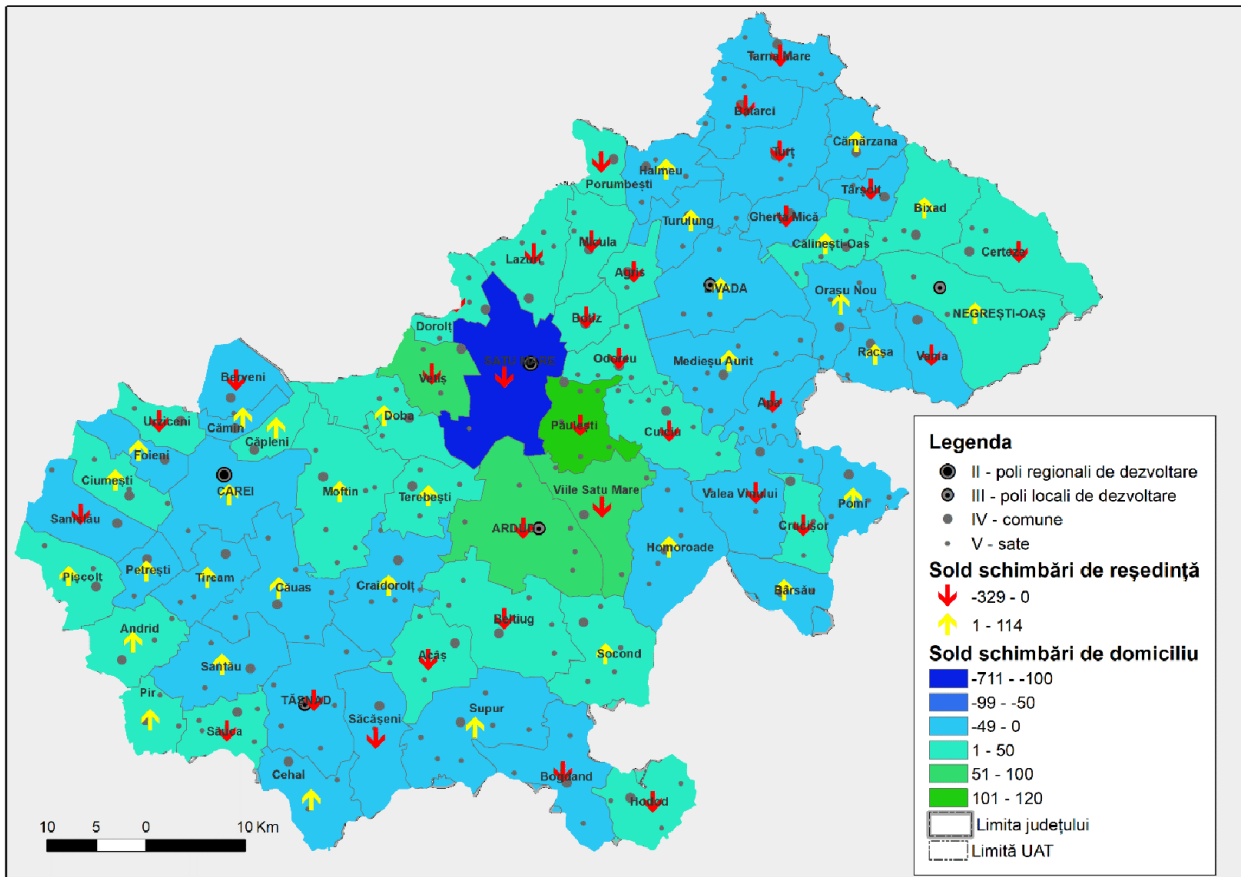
Tarna Mare
Bătarci
Turț
Cămârzana
Porumbești
Halmeu
Tarșolț
Bixad
Turulung
Gherța Mică
Călinești-Oaș
Certeze
Lazuri
Micula
Apa
LIVADA
Orașu Nou
NEGREȘTI-OAȘ
Dorolț
Bârsău
Racșa
Vama
SATU MARE
Odoreu
Medieșu Aurit
Berveni
Viile
Doba
Urziceni
Cămin
Căpleni
Păulești
Culciu
Foieni
Ciumești
CAREI
Moftin
Terebești
Viile Satu Mare
Valea Vinului
Pomi
Sanislău
Craidorolț
ARDUD
Homoroade
Crucișor
Pișcolt
Petrești
Tiream
Căuaș
Bârsău
Andrid
Beltiug
Socond
Santău
Acâș
Pir
TĂȘNAD
Săcășeni
Supur
Sauca
Cehal
Bogdand
Hodod
10 5 0 10 Km
Legenda
II - poli regionali de dezvoltare
III - poli locali de dezvoltare
IV - comune
V - sate
Sold schimbări de reședință
-329 - 0
1 - 114
Sold schimbări de domiciliu
-711 - -100
-99 - -50
-49 - 0
1 - 50
51 - 100
101 - 120
Limita județului
Limită UAT